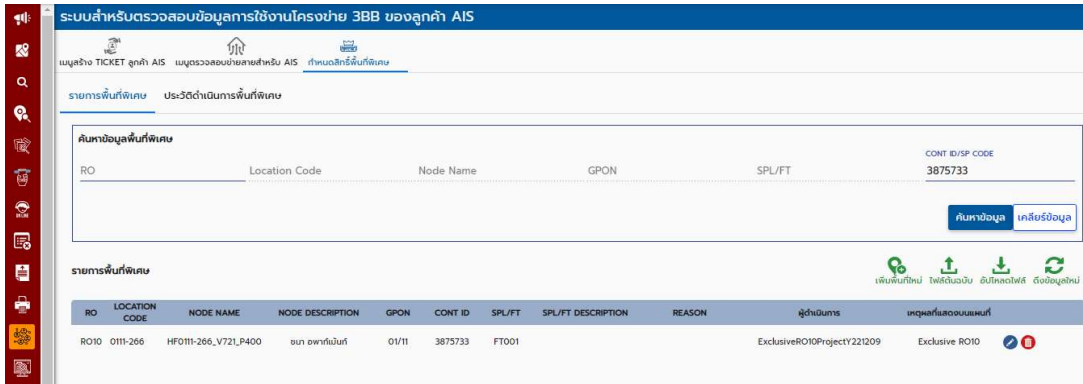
ระบบสำหรับตรวจสอบข้อมูลการใช้งานโครงข่าย 3BB ของลูกค้า AIS

เมนูสร้าง TICKET ลูกค้า AIS เมนูตรวจสอบข่ายสายสำหรับ AIS กำหนดสิทธิ์พื้นที่พิเศษ

รายการพื้นที่พิเศษ ประวัติดำเนินการพื้นที่พิเศษ

ค้นหาข้อมูลพื้นที่พิเศษ

RO Location Code Node Name GPON SPL/FT CONT ID/SP CODE 3875733

ค้นหาข้อมูล เคลียร์ข้อมูล

รายการพื้นที่พิเศษ

เพิ่มพื้นที่ใหม่ ไฟล์ต้นฉบับ อัปโหลดไฟล์ ดึงข้อมูลใหม่

| RO | LOCATION CODE | NODE NAME | NODE DESCRIPTION | GPON | CONT ID | SPL/FT | SPL/FT DESCRIPTION | REASON | ผู้ดำเนินการ | เหตุผลที่แสดงบนแผนที่ |
|---|---|---|---|---|---|---|---|---|---|---|
| RO10 | 0111-266 | HF0111-266_V721_P400 | ชบา อพาร์ทเม้นท์ | 01/11 | 3875733 | FT001 | | | ExclusiveRO10ProjectY221209 | Exclusive RO10 |